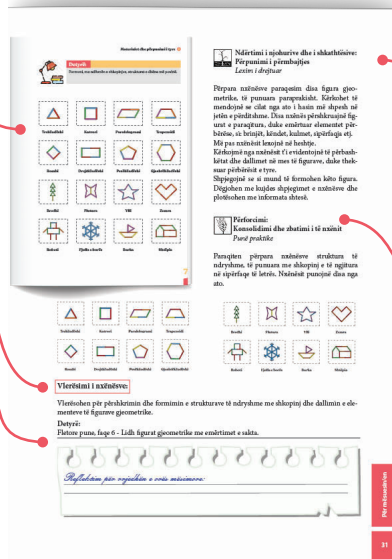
Matematika dhe përgatitja 1 (pp. 7)

Detyrë:
Formoni, me stërkalle e shkopinjte, strukturat e dhëna më poshtë.

Trekëndëshi Katrori Paralelogrami Trapezoidi
Rombi Drejtkëndëshi Pesëkëndëshi Gjashtëkëndëshi
Kodra Fluturat Ylli Zemra
Kolonë Fjolla e borës Varka Shtëpia

7

Ndërtimi i njohurive dhe i shkathtësive:
Përpunimi i përmbajtjes
Lexim i drejtuar

Përpara nxënësve paraqesim disa figura gjeometrike, të punuara paraprakisht. Kërkohet të mendojnë se cilat nga ato i kanë më shpesh në jetën e përditshme. Disa nxënës përshkruajnë figurat e paraqitura, duke emërtuar elementet përbërëse, si: brinjët, këndet, kulmet, sipërfaqja etj. Më pas nxënësit lexojnë në heshtje.

Kërkojmë nga nxënësit t'i evidentojnë të përbashkëtat dhe dallimet në mes të figurave, duke theksuar përbërësit e tyre.

Shpjegojmë se si mund të formohen këto figura. Dëgjohen me kujdes shpjegimet e nxënësve dhe plotësohen me informata shtesë.

Përforcimi:
Konsolidimi dhe zbatimi i të nxënit
Punë praktike

Paraqiten përpara nxënësve struktura të ndryshme, të punuara me shkopinj e të ngjitura në sipërfaqe të letrës. Nxënësit punojnë disa nga ato.

Trekëndëshi Katrori Paralelogrami Trapezoidi
Rombi Drejtkëndëshi Pesëkëndëshi Gjashtëkëndëshi
Kodra Fluturat Ylli Zemra
Kolonë Fjolla e borës Varka Shtëpia

Vlerësimi i nxënësve:

Vlerësohen për përshkrimin dhe formimin e strukturave të ndryshme me shkopinj dhe elementeve të figurave gjeometrike.

Detyrë:
Fletore pune, faqe 6 - Lidh figurat gjeometrike me emërtimet e sakta.

Reflektim për vazhdim e orës mësimore:

Për mësimdhënësin

31